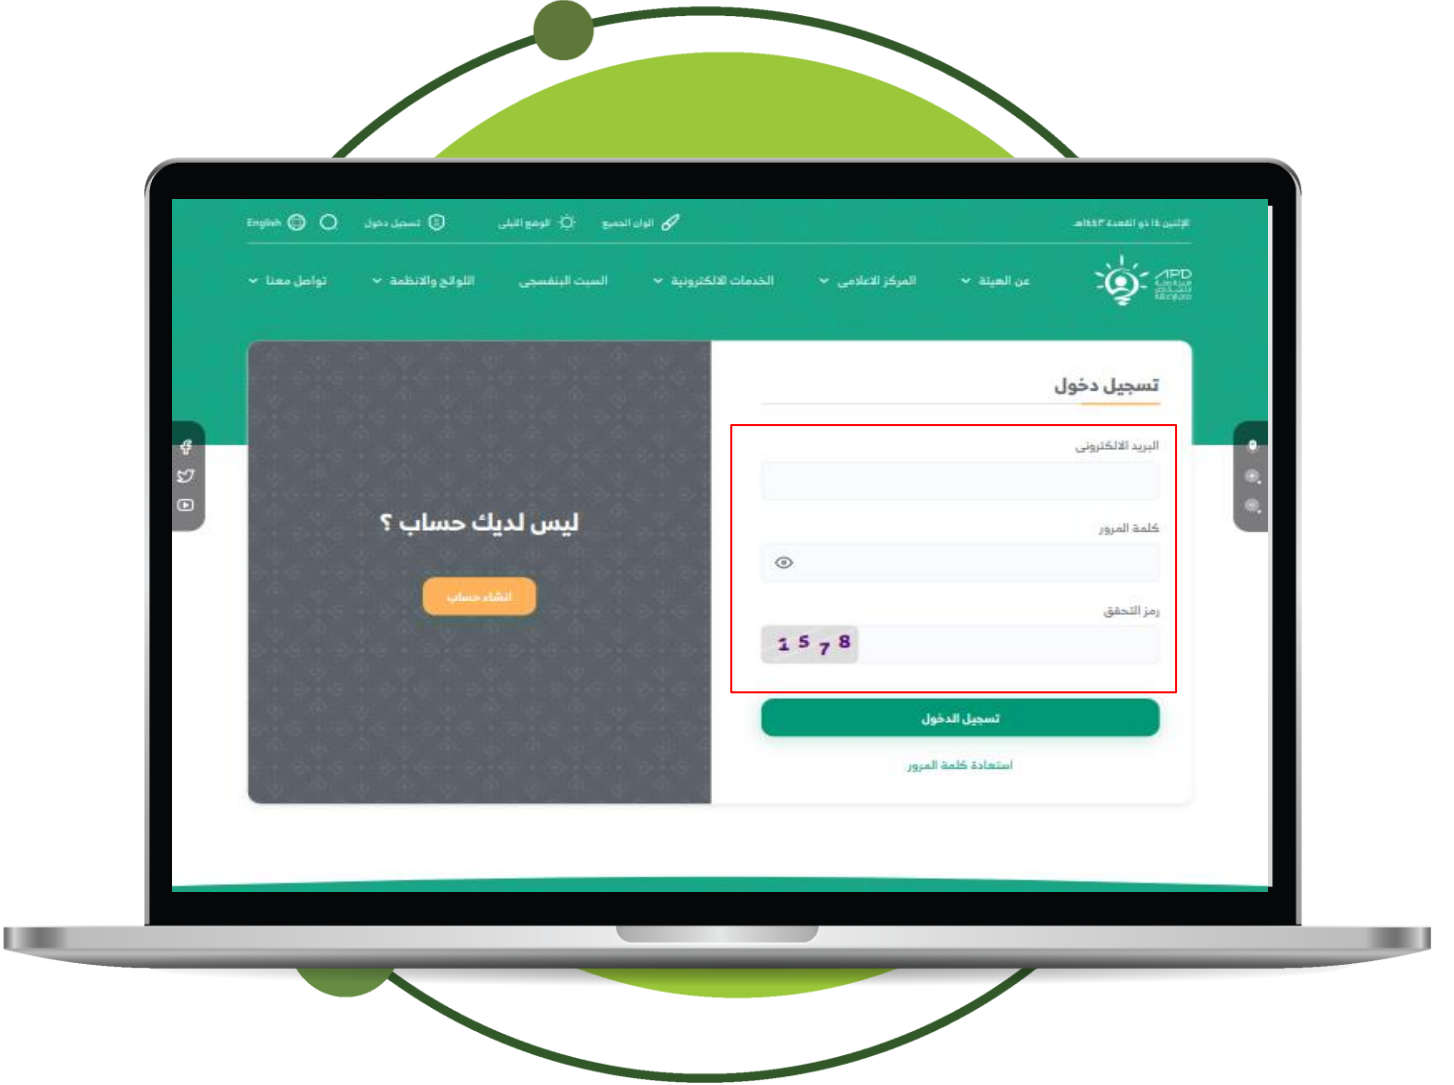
الإثنين ١٤ ذو القعدة ١٤٤٣هـ

ألوان الجميع
الوضع الليلي
تسجيل دخول
English

APD

عن الهيئة
المركز الاعلامي
الخدمات الالكترونية
السيت البنفسجي
اللوائح والانظمة
تواصل معنا

تسجيل دخول

البريد الالكتروني

كلمة المرور

رمز التحقق

1 5 7 8

تسجيل الدخول

استعادة كلمة المرور

ليس لديك حساب ؟

انشاء حساب